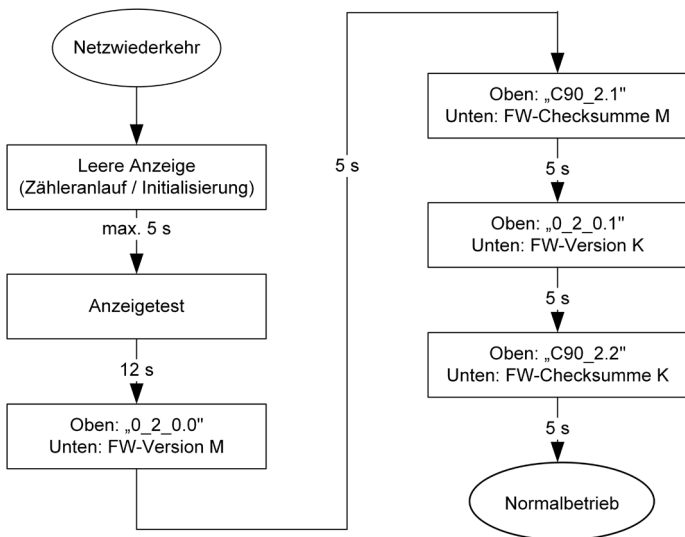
Netzwiederkehr

Leere Anzeige
(Zähleranlauf / Initialisierung)

max. 5 s

Anzeigetest

12 s

Oben: „0_2_0.0"
Unten: FW-Version M

5 s

Oben: „C90_2.1"
Unten: FW-Checksumme M

5 s

Oben: „0_2_0.1"
Unten: FW-Version K

5 s

Oben: „C90_2.2"
Unten: FW-Checksumme K

5 s

Normalbetrieb